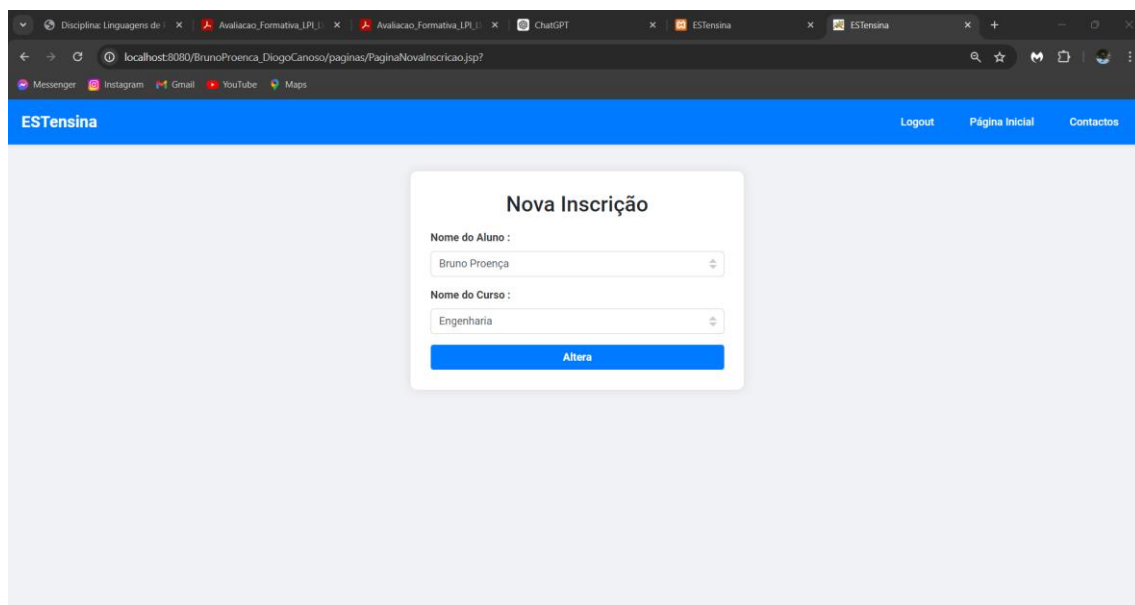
Disciplina: Linguagens de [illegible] ×
Avaliacao_Formativa_LPI_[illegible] ×
Avaliacao_Formativa_LPI_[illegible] ×
ChatGPT ×
ESTensina ×
ESTensina ×

localhost:8080/BrunoProenca_DiogoCanoso/paginas/PaginaNovaInscricao.jsp?

Messenger Instagram Gmail YouTube Maps

ESTensina

Logout Página Inicial Contactos

Nova Inscrição

Nome do Aluno :

Bruno Proença

Nome do Curso :

Engenharia

Altera